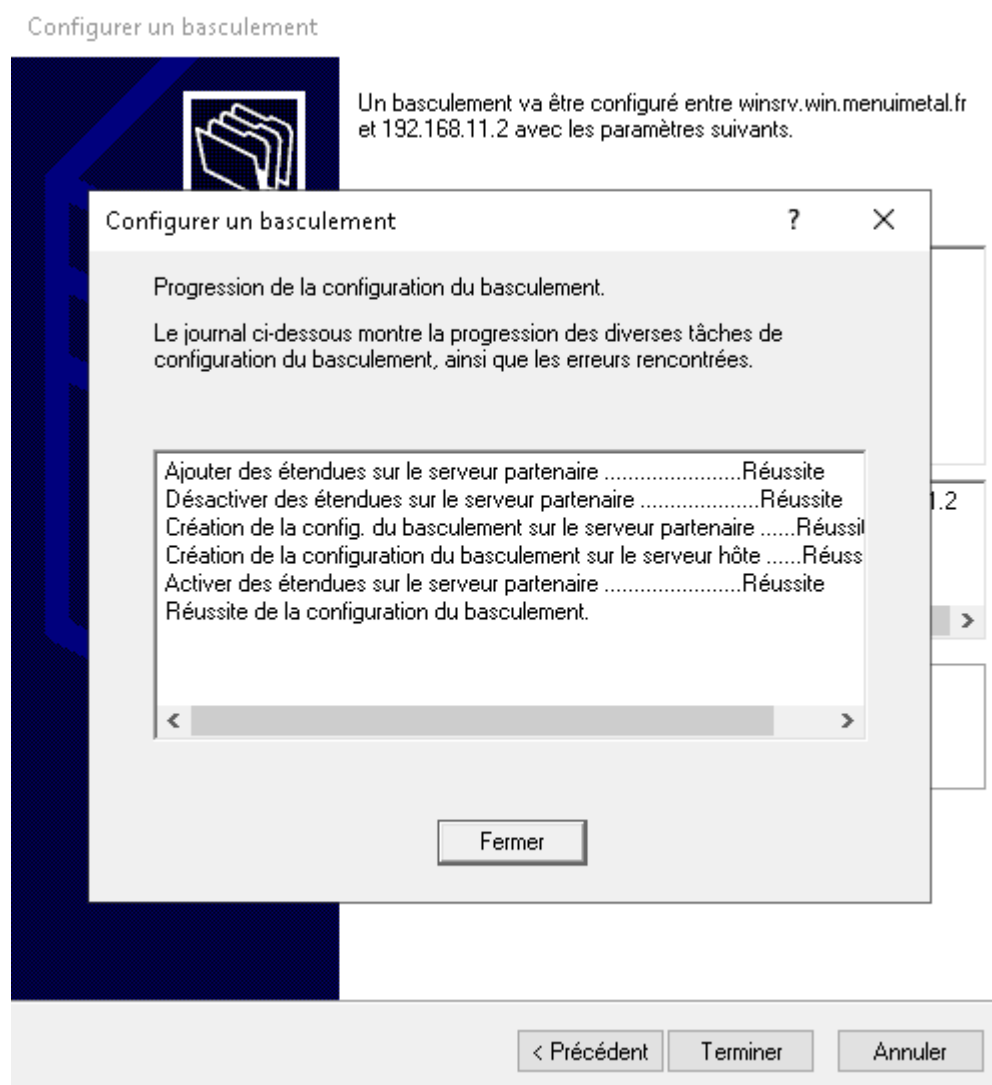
Configurer un basculement

Un basculement va être configuré entre winsrv.win.menuimetal.fr et 192.168.11.2 avec les paramètres suivants.

Configurer un basculement ? ×

Progression de la configuration du basculement.

Le journal ci-dessous montre la progression des diverses tâches de configuration du basculement, ainsi que les erreurs rencontrées.

Ajouter des étendues sur le serveur partenaire .......................Réussite
Désactiver des étendues sur le serveur partenaire ....................Réussite
Création de la config. du basculement sur le serveur partenaire ......Réussi
Création de la configuration du basculement sur le serveur hôte ......Réuss
Activer des étendues sur le serveur partenaire .......................Réussite
Réussite de la configuration du basculement.

Fermer

.2

< Précédent Terminer Annuler